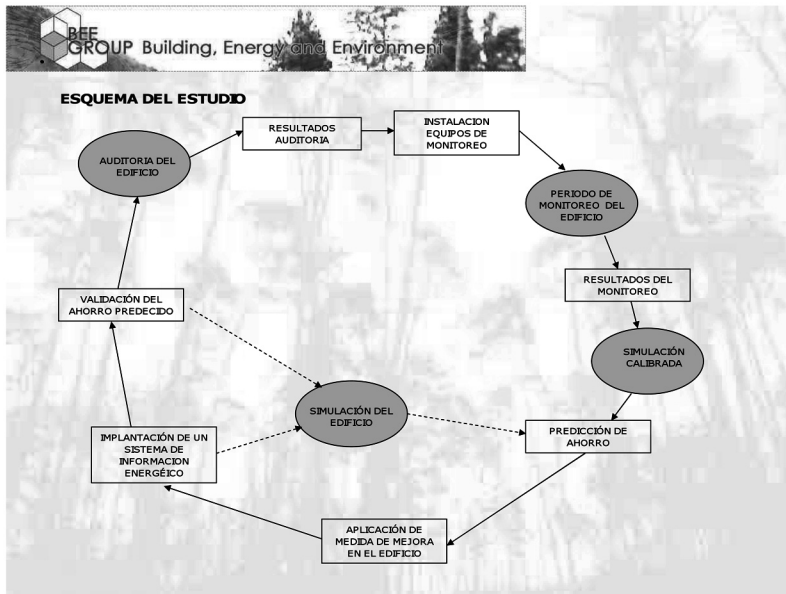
BEE GROUP Building, Energy and Environment

ESQUEMA DEL ESTUDIO

AUDITORIA DEL EDIFICIO

RESULTADOS AUDITORIA

INSTALACION EQUIPOS DE MONITOREO

PERIODO DE MONITOREO DEL EDIFICIO

RESULTADOS DEL MONITOREO

SIMULACIÓN CALIBRADA

PREDICCIÓN DE AHORRO

APLICACIÓN DE MEDIDA DE MEJORA EN EL EDIFICIO

IMPLANTACIÓN DE UN SISTEMA DE INFORMACION ENERGÉICO

SIMULACIÓN DEL EDIFICIO

VALIDACIÓN DEL AHORRO PREDECIDO